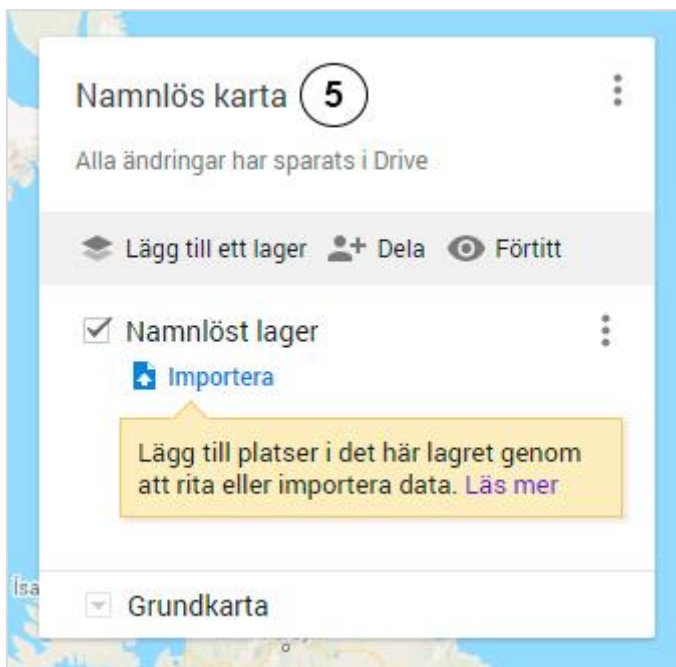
Namnlös karta 5

Alla ändringar har sparats i Drive

Lägg till ett lager Dela Förtitt

Namnlöst lager

Importera

Lägg till platser i det här lagret genom att rita eller importera data. Läs mer

Isa

Grundkarta